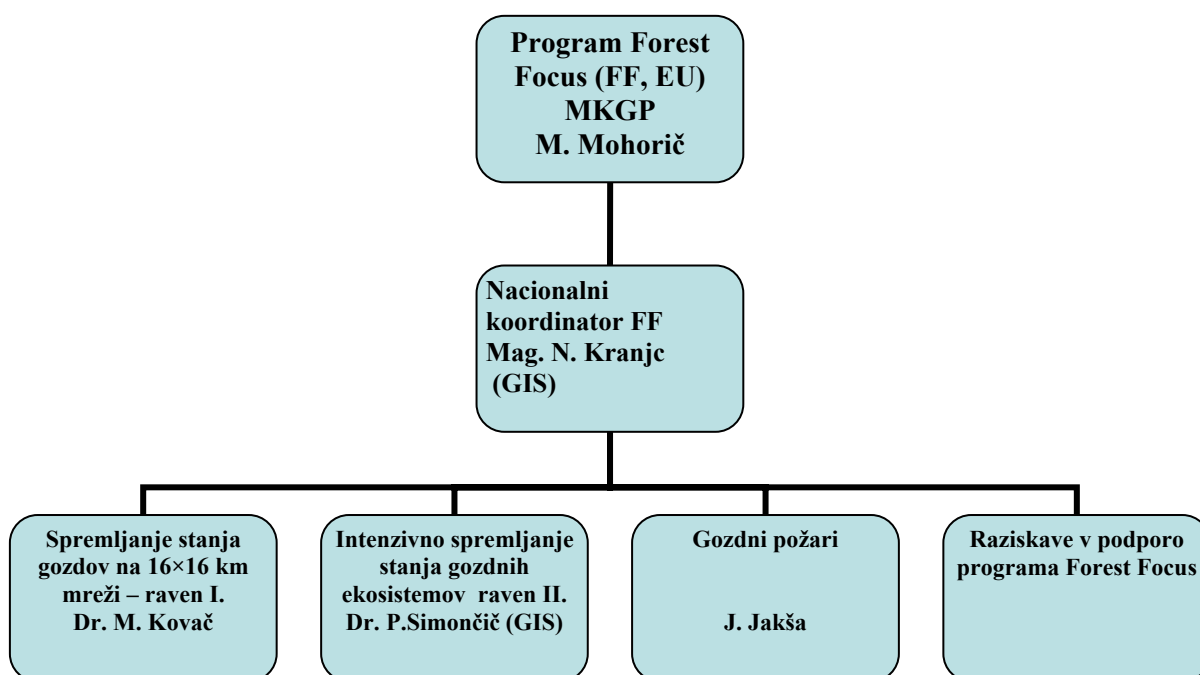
Program Forest Focus (FF, EU) MKGP M. Mohorič

Nacionalni koordinator FF Mag. N. Kranjc (GIS)

Spremljanje stanja gozdov na 16×16 km mreži – raven I. Dr. M. Kovač

Intenzivno spremljanje stanja gozdnih ekosistemov raven II. Dr. P.Simončič (GIS)

Gozdni požari

J. Jakša

Raziskave v podporo programa Forest Focus